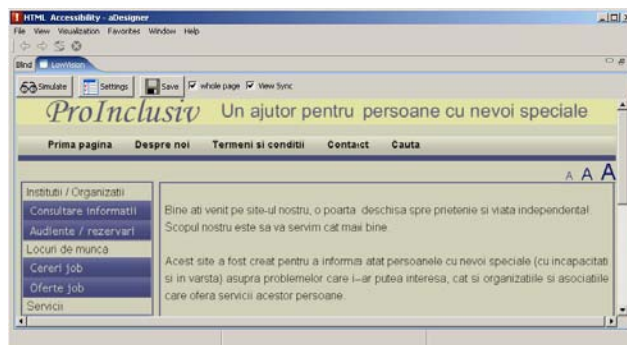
HTML Accessibility - aDesigner

File View Visualization Favorites Window Help

Blind LowVision

Simulate Settings Save whole page View Sync

ProInclusiv Un ajutor pentru persoane cu nevoi speciale

Prima pagina Despre noi Termeni si conditii Contact Cauta

A A A

Institutii / Organizatii
Consultare informatii
Audiente / rezervari
Locuri de munca
Cereri job
Oferte job
Servicii

Bine ati venit pe site-ul nostru, o poarta deschisa spre prietenie si viata independenta! Scopul nostru este sa va servim cat mai bine.

Acest site a fost creat pentru a informa atat persoanele cu nevoi speciale (cu incapacitati si in varsta) asupra problemelor care i--ar putea interesa, cat si organizatiile si asociatiile care ofera servicii acestor persoane.